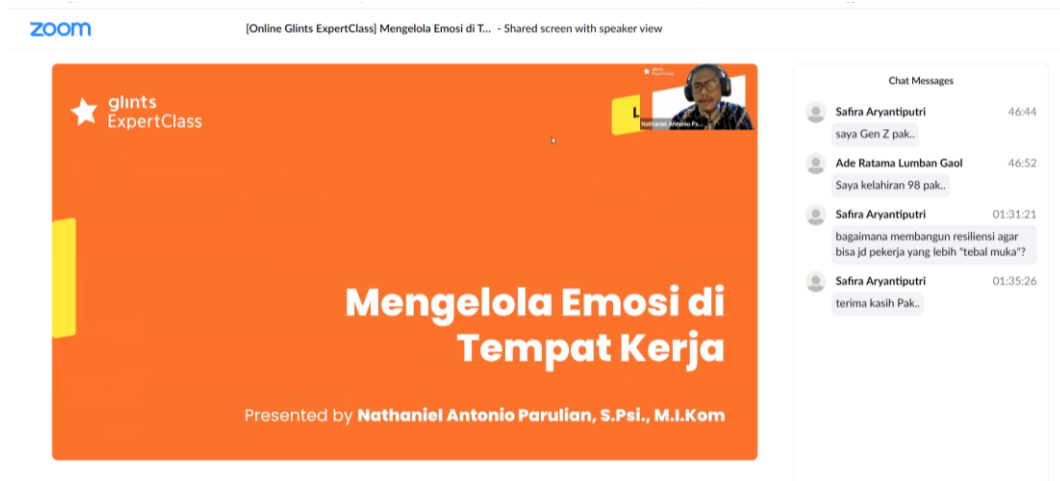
zoom

[Online Glints ExpertClass] Mengelola Emosi di T... - Shared screen with speaker view

glints
ExpertClass

Nathaniel Antonio Pa...

Mengelola Emosi di Tempat Kerja

Presented by Nathaniel Antonio Parulian, S.Psi., M.I.Kom

Chat Messages

Safira Aryantiputri 46:44
saya Gen Z pak..

Ade Ratama Lumban Gaol 46:52
Saya kelahiran 98 pak..

Safira Aryantiputri 01:31:21
bagaimana membangun resiliensi agar bisa jd pekerja yang lebih "tebal muka"?

Safira Aryantiputri 01:35:26
terima kasih Pak..